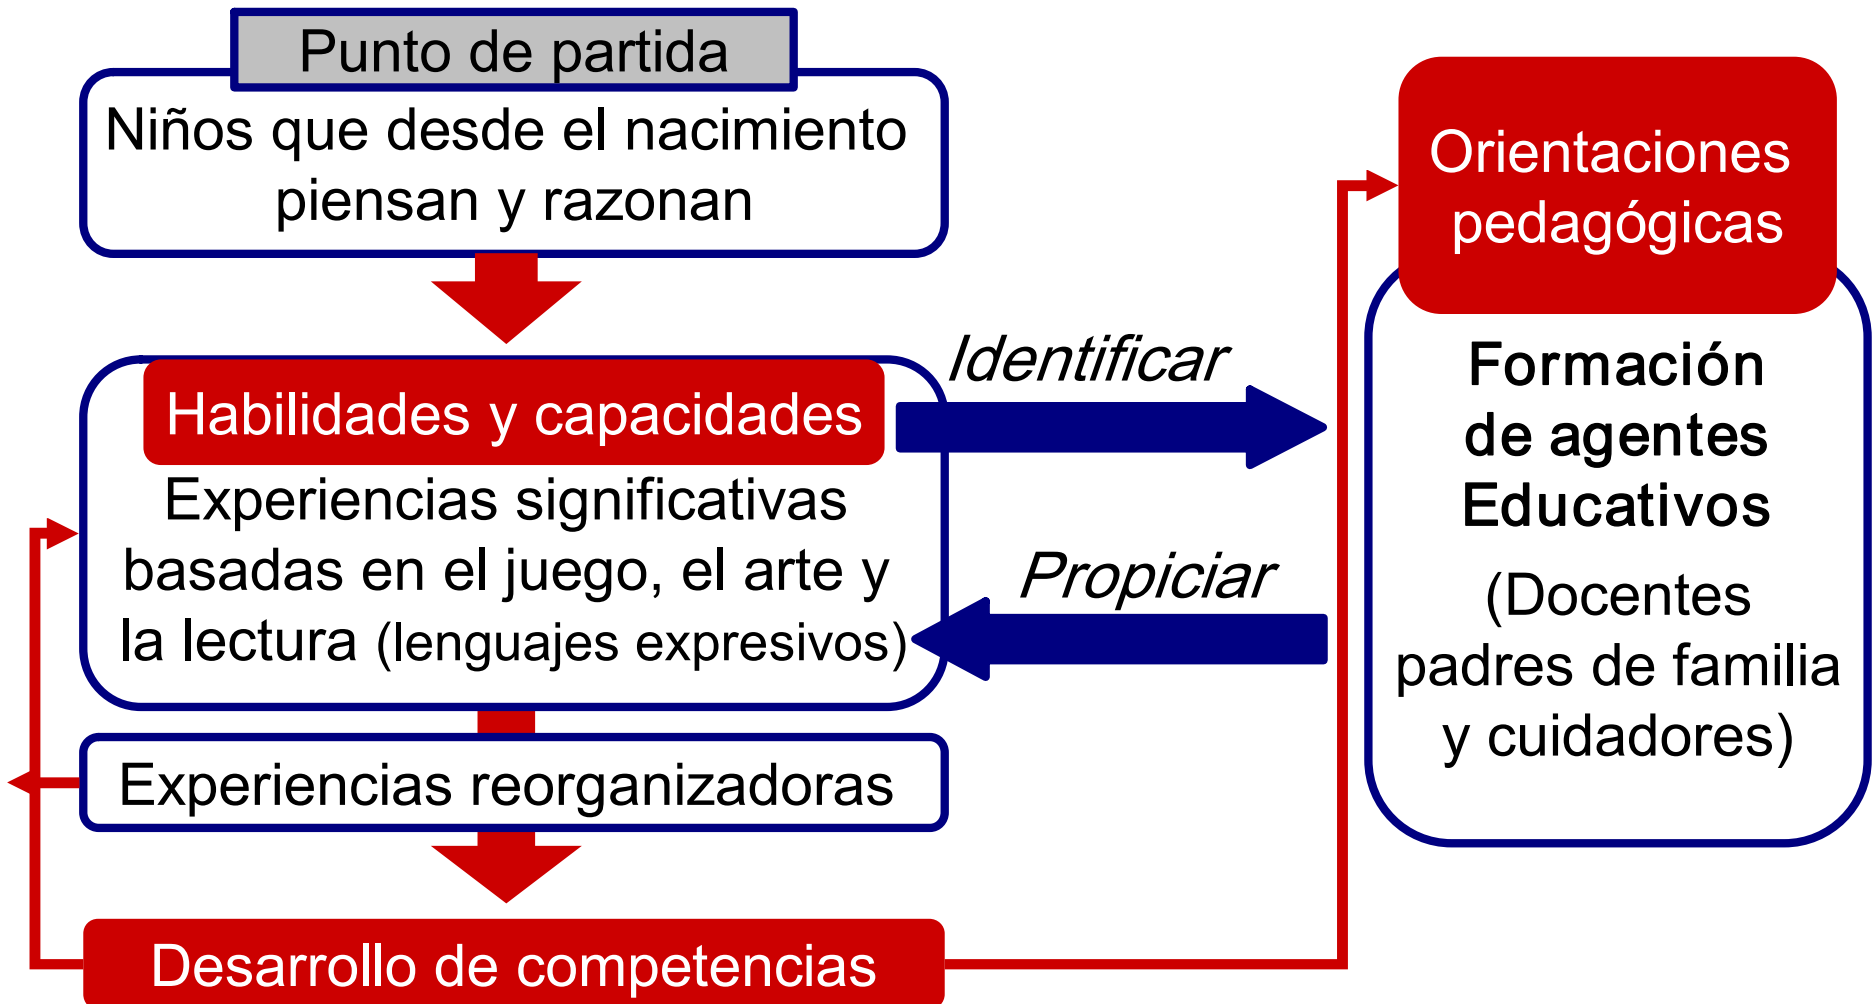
Punto de partida

Niños que desde el nacimiento piensan y razonan

Habilidades y capacidades

Experiencias significativas basadas en el juego, el arte y la lectura (lenguajes expresivos)

Identificar

Propiciar

Orientaciones pedagógicas

Formación de agentes Educativos

(Docentes padres de familia y cuidadores)

Experiencias reorganizadoras

Desarrollo de competencias